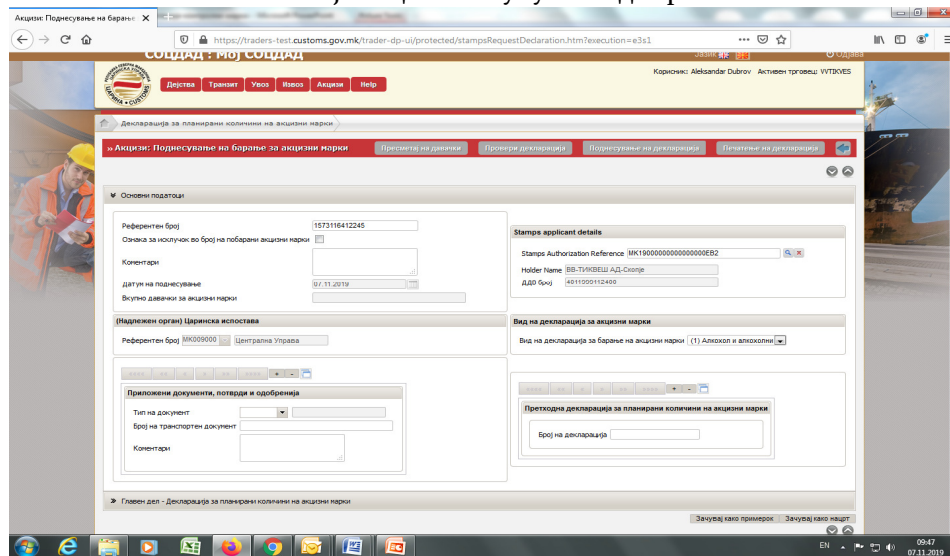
Акцизи: Поднесување на барање ×

https://traders-test.customs.gov.mk/trader-dp-ui/protected/stampsRequestDeclaration.htm?execution=e3s1

СОЦИДАД : Мој СОЦИДАД

Јазик

Одјава

Корисник: Aleksandar Dubrov Активен трговец: WTIKVES

Дејства Транзит Увоз Извоз Акцизи Help

Декларација за планирани количини на акцизни марки

» Акцизи: Поднесување на барање за акцизни марки

Пресметај на давачки

Провери декларација

Поднесување на декларација

Печатење на декларација

Основни податоци

Референтен број 1573116412245

Ознака за исклучок во број на побарани акцизни марки

Коментари

Датум на поднесување 07.11.2019

Вкупно давачки за акцизни марки

Stamps applicant details

Stamps Authorization Reference MK1900000000000000EB2

Holder Name ВВ-ТИКВЕШ АД-Скопје

ДДВ број 4011000112400

(Надлежен орган) Царинска испостава

Референтен број MK009000 Централна Управа

Вид на декларација за акцизни марки

Вид на декларација за барање на акцизни марки (1) Алкохол и алкохолни

Приложени документи, потврди и одобренија

Тип на документ

Број на транспортен документ

Коментари

Претходна декларација за планирани количини на акцизни марки

Број на декларација

» Главен дел - Декларација за планирани количини на акцизни марки

Зачувај како примерок

Зачувај како нацрт

EN

09:47
07.11.2019